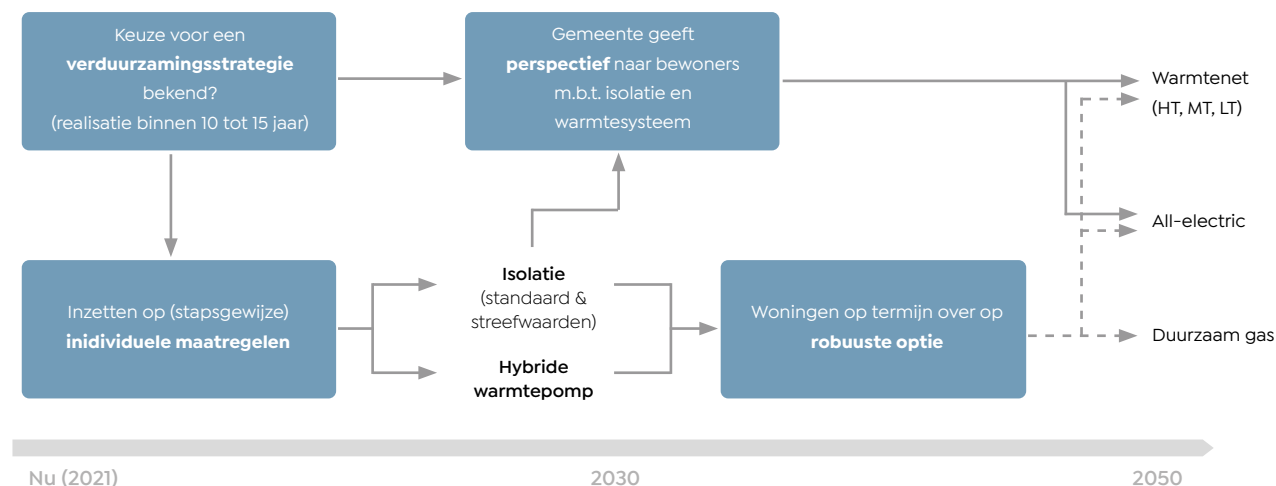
Keuze voor een **verduurzamingsstrategie** bekend? (realisatie binnen 10 tot 15 jaar)

Gemeente geeft **perspectief** naar bewoners m.b.t. isolatie en warmtesysteem

Warmtenet (HT, MT, LT)

All-electric

Inzetten op (stapsgewijze) **inidividuele maatregelen**

**Isolatie** (standaard & streefwaarden)

**Hybride warmtepomp**

Woningen op termijn over op **robuuste optie**

Duurzaam gas

Nu (2021)

2030

2050